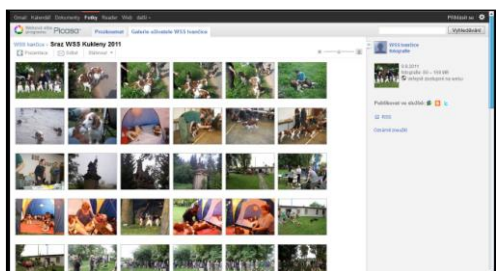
Gmail Kalendář Dokumenty Fotky Reader Web další ▾

Přihlásit se

Webová alba Picasa

Vyhledávání

Procházení

Galerie uživatele WSS tvarůžca

WSS tvarůžca › Sraz WSS Kubleny 2011

Prezentace

Mapa

Stáhnout

WSS tvarůžca fotografie

4.6.2011

fotografie: 50 – 108 MB

Publikovat ve službě:

RSS

Ostatní použití